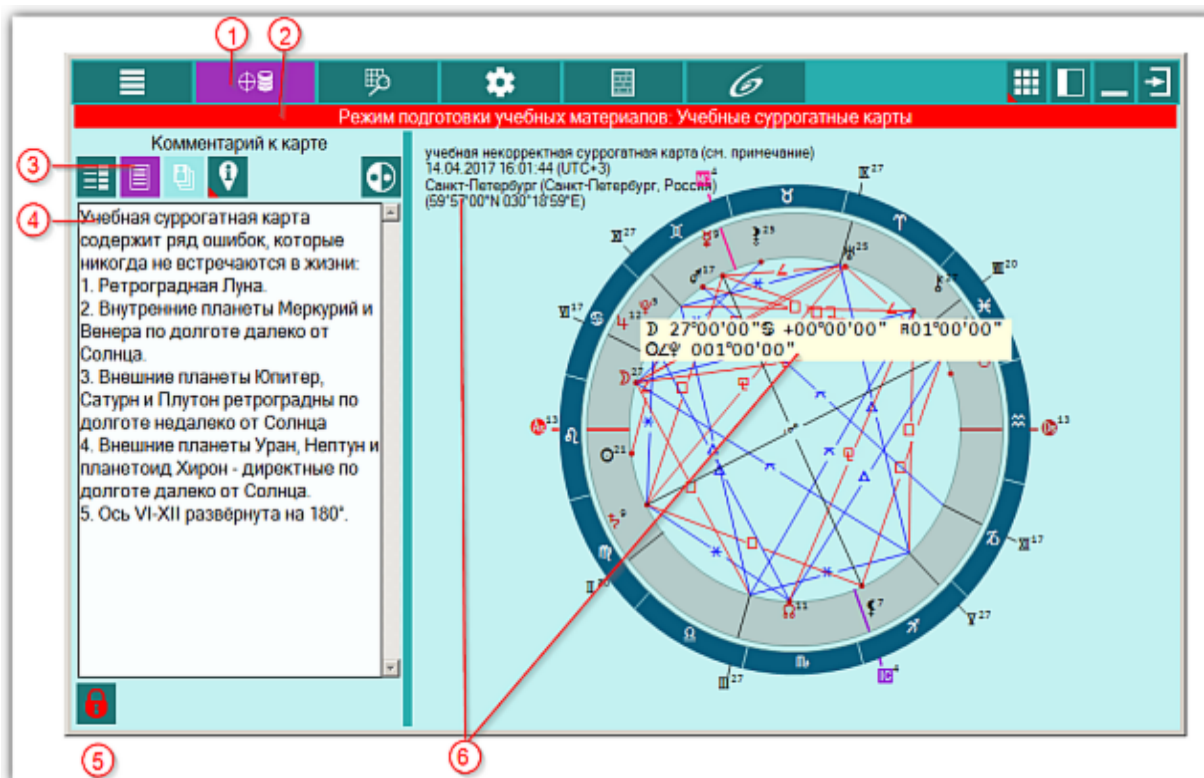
1
2
Режим подготовки учебных материалов: Учебные суррогатные карты
Комментарий к карте
3
4
Учебная суррогатная карта содержит ряд ошибок, которые никогда не встречаются в жизни:
1. Ретроградная Луна.
2. Внутренние планеты Меркурий и Венера по долготе далеко от Солнца.
3. Внешние планеты Юпитер, Сатурн и Плутон ретроградны по долготе недалеко от Солнца
4. Внешние планеты Уран, Нептун и планетоид Хирон - директные по долготе далеко от Солнца.
5. Ось VI-XII развёрнута на 180°.
учебная некорректная суррогатная карта (см. примечание)
14.04.2017 16:01:44 (UTC+3)
Санкт-Петербург (Санкт-Петербург, Россия)
(59°57'00"N 030°18'59"E)
☽ 27°00'00"♋ +00°00'00" ℞01°00'00"
☉∠♀ 001°00'00"
5
6